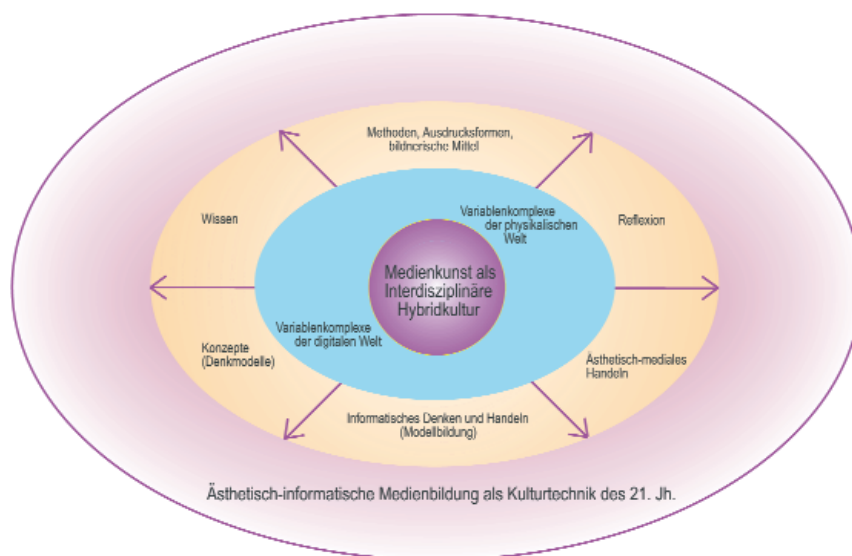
Methoden, Ausdrucksformen, bildnerische Mittel

Wissen

Variablenkomplexe der physikalischen Welt

Reflexion

Medienkunst als Interdisziplinäre Hybridkultur

Variablenkomplexe der digitalen Welt

Konzepte (Denkmodelle)

Ästhetisch-mediales Handeln

Informatisches Denken und Handeln (Modellbildung)

Ästhetisch-informatische Medienbildung als Kulturtechnik des 21. Jh.